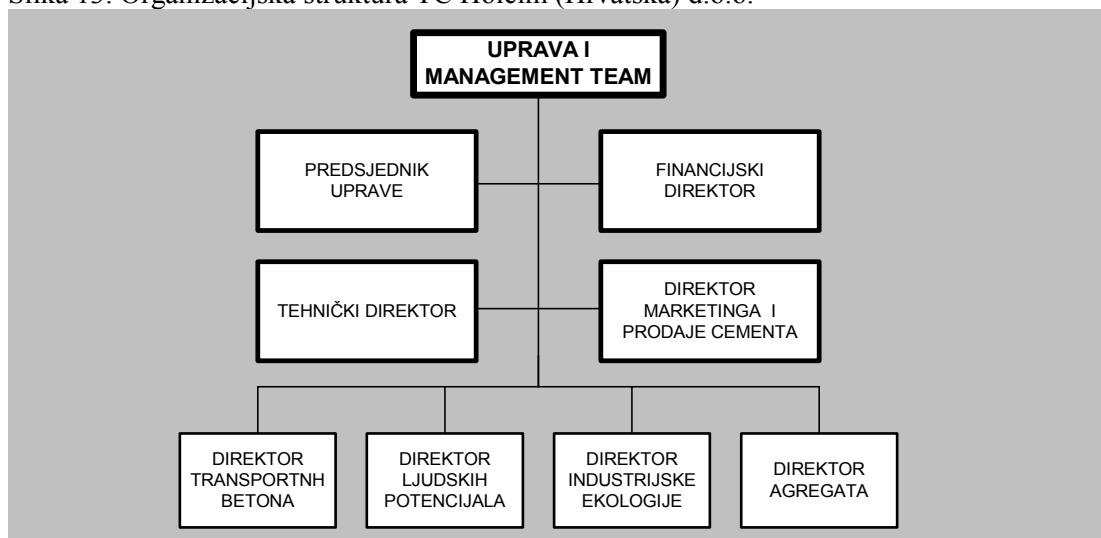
Slika 15: Organizacijska struktura TC Holcim (Hrvatska) d.o.o.

UPRAVA I MANAGEMENT TEAM

PREDSJEDNIK UPRAVE

FINANCIJSKI DIREKTOR

TEHNIČKI DIREKTOR

DIREKTOR MARKETINGA I PRODAJE CEMENTA

DIREKTOR TRANSPORTNH BETONA

DIREKTOR LJUDSKIH POTENCIJALA

DIREKTOR INDUSTRIJSKE EKOLOGIJE

DIREKTOR AGREGATA